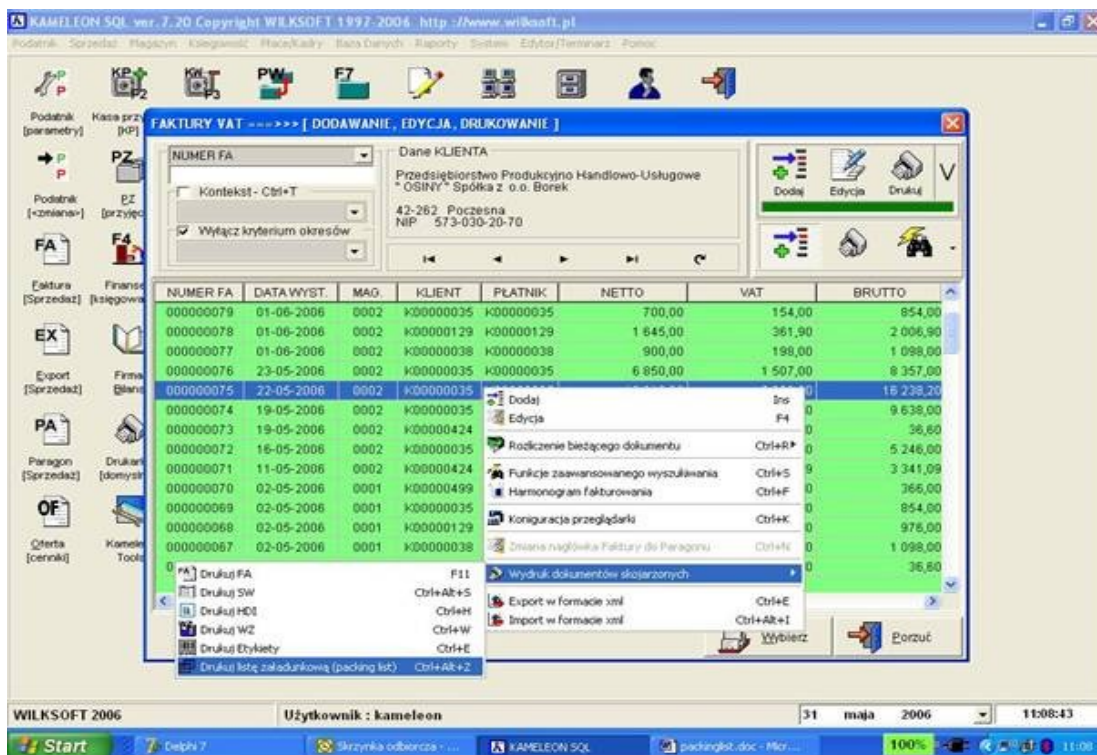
KAMELEON SQL ver. 7.20 Copyright WILKSOFT 1997-2006 http ://www.wilksoft.pl

Podatnik Sprzedaż Magazyn Księgowość Płace/Kadry Baza Danych Raporty System Edytor/Terminarz Pomoc

KP F7

Podatnik [parametry]
Kasa przy [KP]
Podatnik [<zmiana>]
PZ [przyjęc
Faktura [Sprzedaż]
Finanse [księgowa
Export [Sprzedaż]
Firma Bilans
Paragon [Sprzedaż]
Drukar [domyśl
Oferta [cennik]
Kamele Tools

FAKTURY VAT ---->>> [ DODAWANIE, EDYCJA, DRUKOWANIE ]

NUMER FA

Kontekst - Ctrl+T

Wyłącz kryterium okresów

Dane KLIENTA

Przedsiębiorstwo Produkcyjno Handlowo-Usługowe " OSINY " Spółka z o.o. Borek

42-262 Poczesna
NIP 573-030-20-70

Dodaj Edycja Drukuj

| NUMER FA | DATA WYST. | MAG. | KLIENT | PŁATNIK | NETTO | VAT | BRUTTO |
|---|---|---|---|---|---|---|---|
| 000000079 | 01-06-2006 | 0002 | K00000035 | K00000035 | 700,00 | 154,00 | 854,00 |
| 000000078 | 01-06-2006 | 0002 | K00000129 | K00000129 | 1 645,00 | 361,90 | 2 006,90 |
| 000000077 | 01-06-2006 | 0002 | K00000038 | K00000038 | 900,00 | 198,00 | 1 098,00 |
| 000000076 | 23-05-2006 | 0002 | K00000035 | K00000035 | 6 850,00 | 1 507,00 | 8 357,00 |
| 000000075 | 22-05-2006 | 0002 | K00000035 | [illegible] | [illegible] | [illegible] | 16 238,20 |
| 000000074 | 19-05-2006 | 0002 | K00000035 | | | | 9 638,00 |
| 000000073 | 19-05-2006 | 0002 | K00000424 | | | | 36,60 |
| 000000072 | 16-05-2006 | 0002 | K00000035 | | | | 5 246,00 |
| 000000071 | 11-05-2006 | 0002 | K00000424 | | | | 3 341,09 |
| 000000070 | 02-05-2006 | 0001 | K00000499 | | | | 366,00 |
| 000000069 | 02-05-2006 | 0001 | K00000035 | | | | 854,00 |
| 000000068 | 02-05-2006 | 0001 | K00000129 | | | | 976,00 |
| 000000067 | 02-05-2006 | 0001 | K00000038 | | | | 1 098,00 |
| 0 | | | | | | | 36,60 |

Dodaj Ins
Edycja F4
Rodziczenie bieżącego dokumentu Ctrl+R
Funkcje zaawansowanego wyszukiwania Ctrl+S
Harmonogram fakturowania Ctrl+F
Koniguracja przeglądarki Ctrl+K
Zmiana nagłówka Faktury do Paragonu Ctrl+N
Wydruk dokumentów skojarzonych
Export w formacie xml Ctrl+E
Import w formacie xml Ctrl+Alt+I

Drukuj FA F11
Drukuj SW Ctrl+Alt+S
Drukuj HDI Ctrl+H
Drukuj WZ Ctrl+W
Drukuj Etykiety Ctrl+E
Drukuj listę załadunkową (packing list) Ctrl+Alt+Z

Wybierz
Porzuć

WILKSOFT 2006 Użytkownik : kameleon 31 maja 2006 11:08:43

Start Delphi 7 Skrzynka odbiorcza - ... KAMELEON SQL packinglist.doc - Micr... 100% 11:08